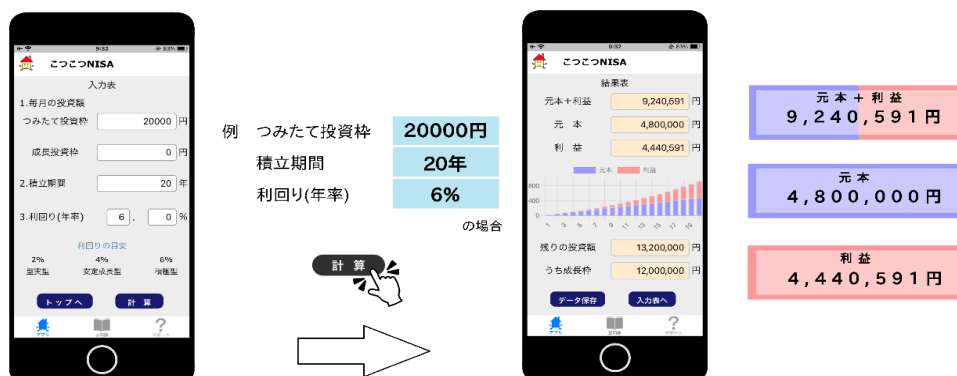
9:32

こつこつNISA

入力表

1.毎月の投資額

つみたて投資枠 20000 円

成長投資枠 0 円

2.積立期間 20 年

3.利回り(年率) 6 . 0 %

利回りの目安

2% 4% 6%

堅実型 安定成長型 積極型

トップへ 計 算

例 つみたて投資枠 20000円

積立期間 20年

利回り(年率) 6%

の場合

計 算

9:32

こつこつNISA

結果表

元本+利益 9,240,591 円

元 本 4,800,000 円

利 益 4,440,591 円

元本 利益

800

600

400

200

0

残りの投資額 13,200,000 円

うち成長枠 12,000,000 円

データ保存 入力表へ

元本＋利益
9,240,591円

元本
4,800,000円

利益
4,440,591円